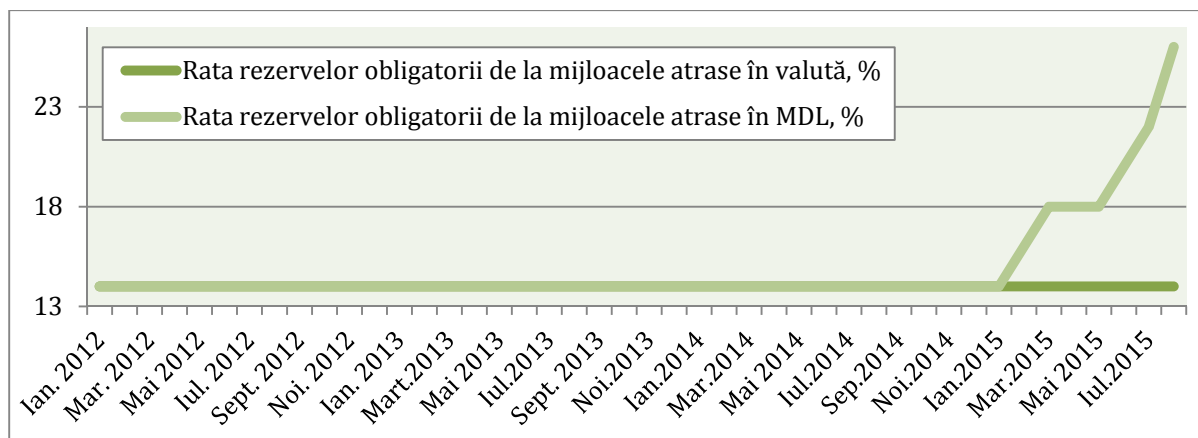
Rata rezervelor obligatorii de la mijloacele atrase în valută, %
Rata rezervelor obligatorii de la mijloacele atrase în MDL, %

23
18
13

Ian. 2012
Mar. 2012
Mai 2012
Iul. 2012
Sept. 2012
Noi. 2012
Ian. 2013
Mart.2013
Mai 2013
Iul.2013
Sept. 2013
Noi.2013
Ian.2014
Mar.2014
Mai 2014
Iul.2014
Sep.2014
Noi.2014
Ian.2015
Mar.2015
Mai 2015
Iul.2015